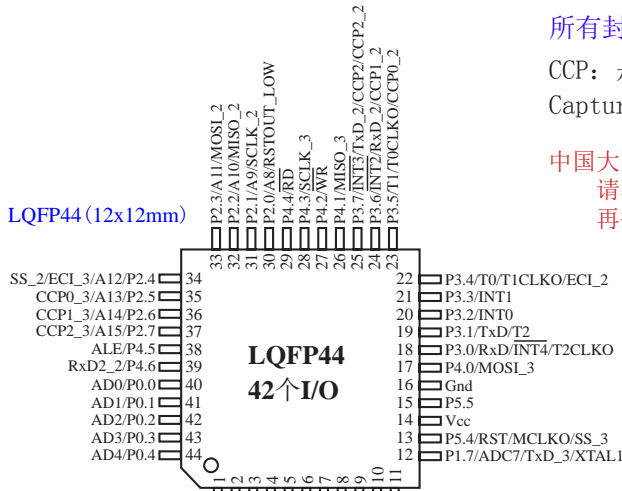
所有封
CCP：
Captur
中国大
请
再
LQFP44（12x12mm）
33 P2.3/A11/MOSI_2
32 P2.2/A10/MISO_2
31 P2.1/A9/SCLK_2
30 P2.0/A8/RSTOUT_LOW
29 P4.4/$\overline{RD}$
28 P4.3/SCLK_3
27 P4.2/$\overline{WR}$
26 P4.1/MISO_3
25 P3.7/$\overline{INT3}$/TxD_2/CCP2/CCP2_2
24 P3.6/$\overline{INT2}$/RxD_2/CCP1_2
23 P3.5/T1/T0CLKO/CCP0_2
SS_2/ECI_3/A12/P2.4 34
CCP0_3/A13/P2.5 35
CCP1_3/A14/P2.6 36
CCP2_3/A15/P2.7 37
ALE/P4.5 38
RxD2_2/P4.6 39
AD0/P0.0 40
AD1/P0.1 41
AD2/P0.2 42
AD3/P0.3 43
AD4/P0.4 44
LQFP44
42个I/O
22 P3.4/T0/T1CLKO/ECI_2
21 P3.3/INT1
20 P3.2/INT0
19 P3.1/TxD/T2
18 P3.0/RxD/$\overline{INT4}$/T2CLKO
17 P4.0/MOSI_3
16 Gnd
15 P5.5
14 Vcc
13 P5.4/RST/MCLKO/SS_3
12 P1.7/ADC7/TxD_3/XTAL1
1 2 3 4 5 6 7 8 9 10 11